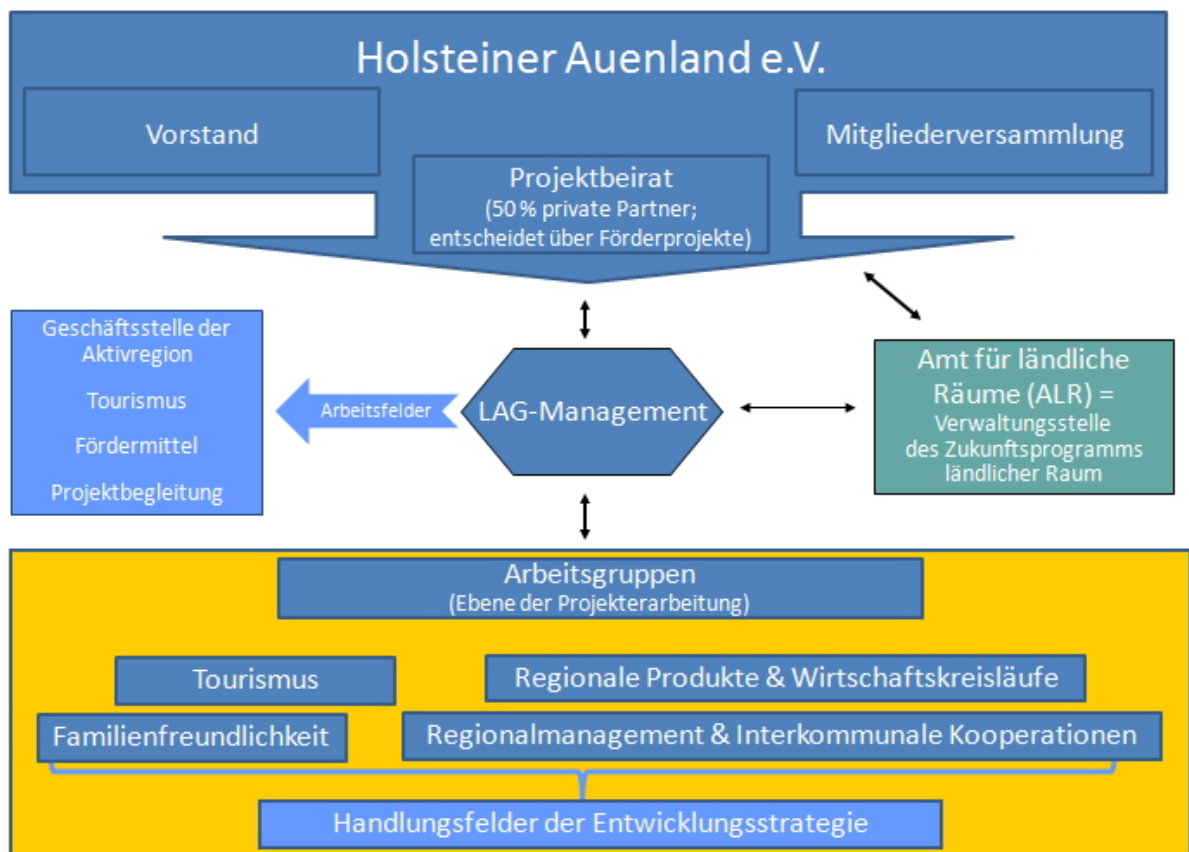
Holsteiner Auenland e.V.

Vorstand

Mitgliederversammlung

Projektbeirat
(50 % private Partner; entscheidet über Förderprojekte)

Geschäftsstelle der Aktivregion

Tourismus

Fördermittel

Projektbegleitung

Arbeitsfelder

LAG-Management

Amt für ländliche Räume (ALR) =
Verwaltungsstelle des Zukunftsprogramms ländlicher Raum

Arbeitsgruppen
(Ebene der Projekterarbeitung)

Tourismus

Regionale Produkte & Wirtschaftskreisläufe

Familienfreundlichkeit

Regionalmanagement & Interkommunale Kooperationen

Handlungsfelder der Entwicklungsstrategie